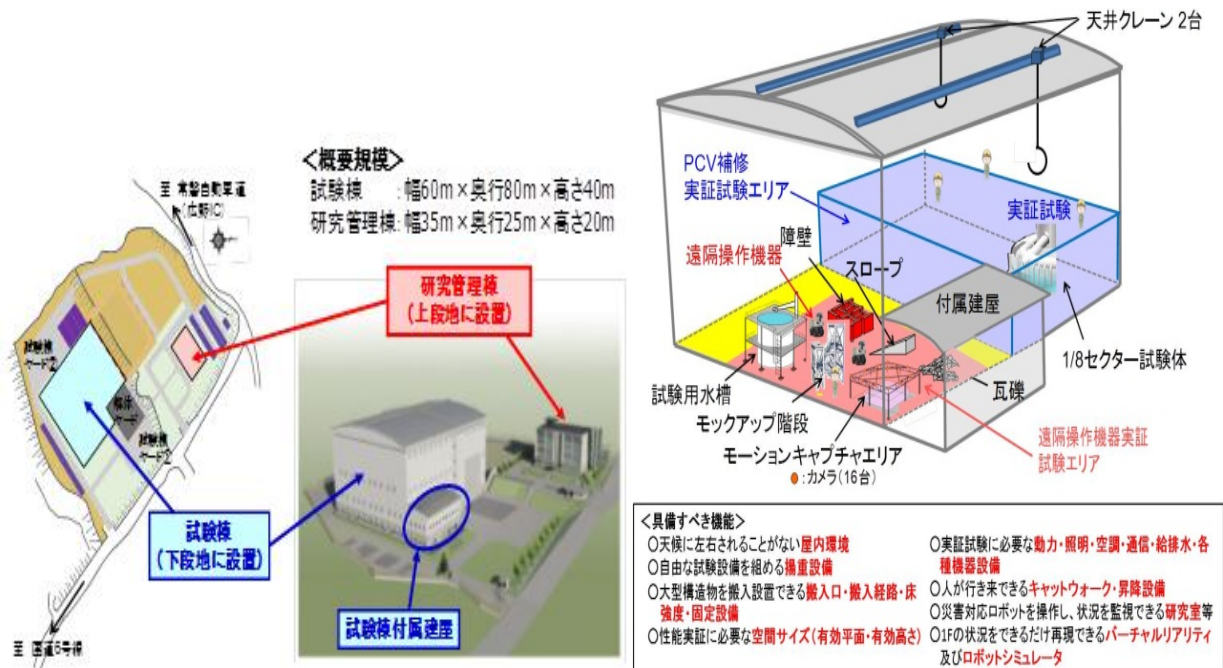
至 常磐自動車道
(広野IC)

試験棟ヤード2

試験棟ヤード1

研究管理棟
(上段地に設置)

試験棟
(下段地に設置)

至 国道6号線

<概要規模>
試験棟 :幅60m×奥行80m×高さ40m
研究管理棟:幅35m×奥行25m×高さ20m

試験棟付属建屋

天井クレーン 2台

PCV補修
実証試験エリア

実証試験

遠隔操作機器

障壁

スロープ

付属建屋

1/8セクター試験体

試験用水槽

モックアップ階段

瓦礫

モーションキャプチャエリア

●:カメラ(16台)

遠隔操作機器実証
試験エリア

<具備すべき機能>
○天候に左右されることがない屋内環境
○自由な試験設備を組める揚重設備
○大型構造物を搬入設置できる搬入口・搬入経路・床強度・固定設備
○性能実証に必要な空間サイズ(有効平面・有効高さ)
○実証試験に必要な動力・照明・空調・通信・給排水・各種機器設備
○人が行き来できるキャットウォーク・昇降設備
○災害対応ロボットを操作し、状況を監視できる研究室等
○1Fの状況をできるだけ再現できるバーチャルリアリティ及びロボットシミュレータ